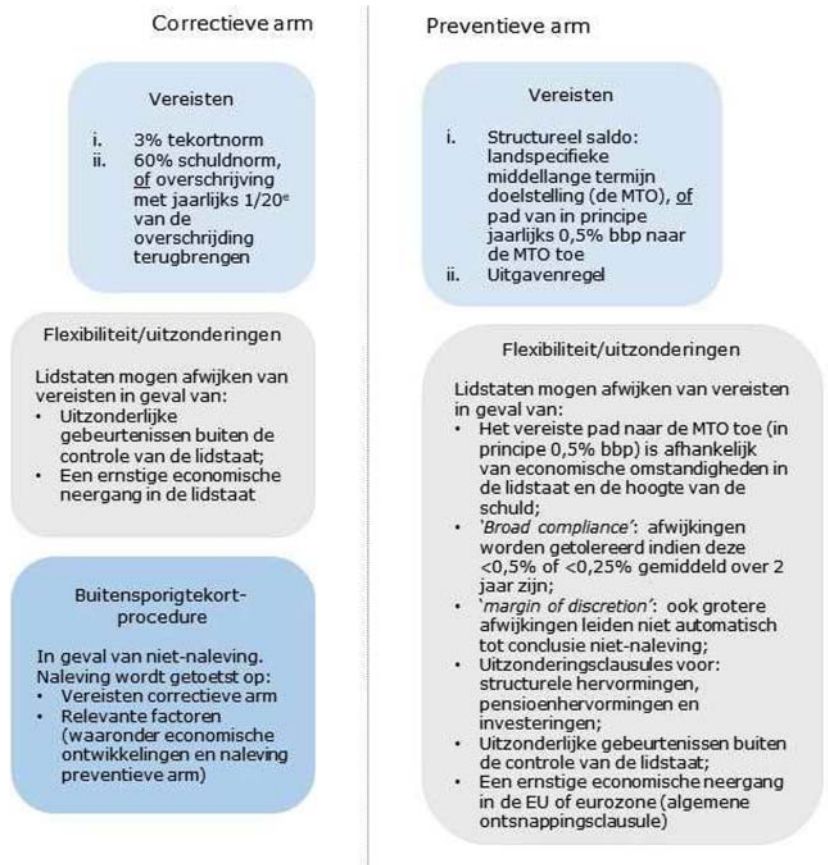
Correctieve arm

Vereisten

i. 3% tekortnorm
ii. 60% schuldnorm, of overschrijving met jaarlijks 1/20$^e$ van de overschrijding terugbrengen

Flexibiliteit/uitzonderingen

Lidstaten mogen afwijken van vereisten in geval van:
• Uitzonderlijke gebeurtenissen buiten de controle van de lidstaat;
• Een ernstige economische neergang in de lidstaat

Buitensporigtekort-procedure

In geval van niet-naleving. Naleving wordt getoetst op:
• Vereisten correctieve arm
• Relevante factoren (waaronder economische ontwikkelingen en naleving preventieve arm)

Preventieve arm

Vereisten

i. Structureel saldo: landspecifieke middellange termijn doelstelling (de MTO), of pad van in principe jaarlijks 0,5% bbp naar de MTO toe
ii. Uitgavenregel

Flexibiliteit/uitzonderingen

Lidstaten mogen afwijken van vereisten in geval van:
• Het vereiste pad naar de MTO toe (in principe 0,5% bbp) is afhankelijk van economische omstandigheden in de lidstaat en de hoogte van de schuld;
• 'Broad compliance': afwijkingen worden getolereerd indien deze <0,5% of <0,25% gemiddeld over 2 jaar zijn;
• 'margin of discretion': ook grotere afwijkingen leiden niet automatisch tot conclusie niet-naleving;
• Uitzonderingsclausules voor: structurele hervormingen, pensioenhervormingen en investeringen;
• Uitzonderlijke gebeurtenissen buiten de controle van de lidstaat;
• Een ernstige economische neergang in de EU of eurozone (algemene ontsnappingsclausule)